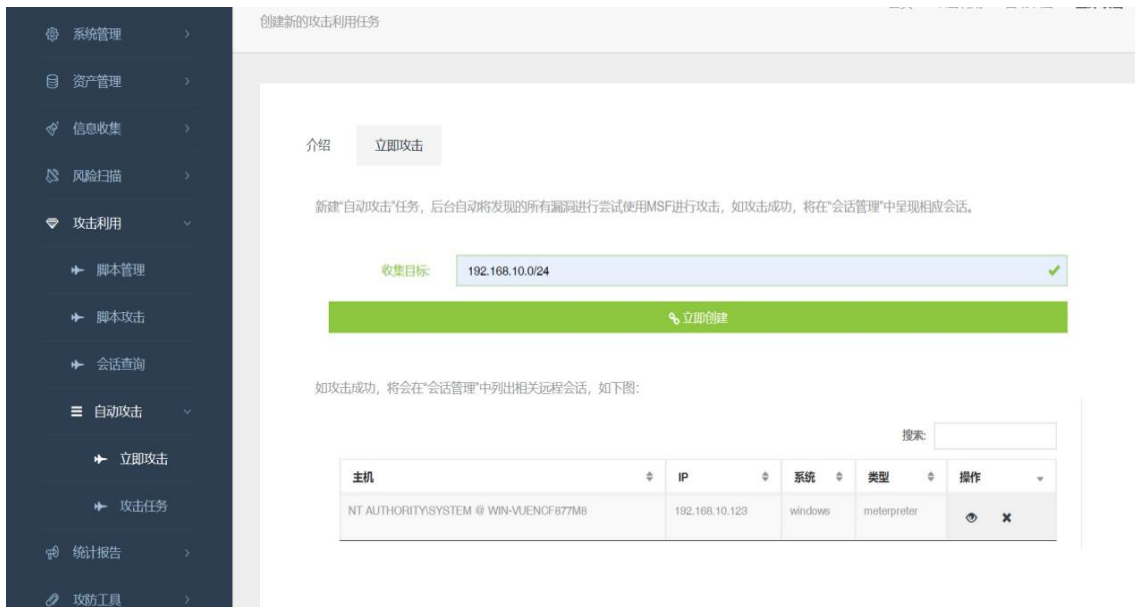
系统管理

资产管理

信息收集

风险扫描

攻击利用

脚本管理

脚本攻击

会话查询

自动攻击

立即攻击

攻击任务

统计报告

攻防工具

创建新的攻击利用任务

介绍 立即攻击

新建"自动攻击"任务，后台自动将发现的所有漏洞进行尝试使用MSF进行攻击，如攻击成功，将在"会话管理"中呈现相应会话。

收集目标: 192.168.10.0/24

立即创建

如攻击成功，将会在"会话管理"中列出相关远程会话，如下图:

搜索:

| 主机 | IP | 系统 | 类型 | 操作 |
|---|---|---|---|---|
| NT AUTHORITY\SYSTEM @ WIN-VUENCF877M8 | 192.168.10.123 | windows | meterpreter | |